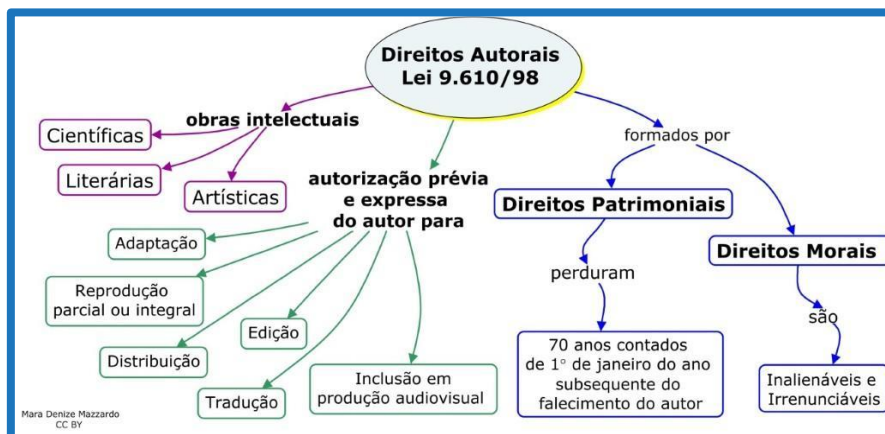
Direitos Autorais
Lei 9.610/98

obras intelectuais

Científicas

Literárias

Artísticas

autorização prévia e expressa do autor para

Adaptação

Reprodução parcial ou integral

Edição

Distribuição

Tradução

Inclusão em produção audiovisual

formados por

Direitos Patrimoniais

perduram

70 anos contados de 1° de janeiro do ano subsequente do falecimento do autor

Direitos Morais

são

Inalienáveis e Irrenunciáveis

Mara Denize Mazzardo
CC BY